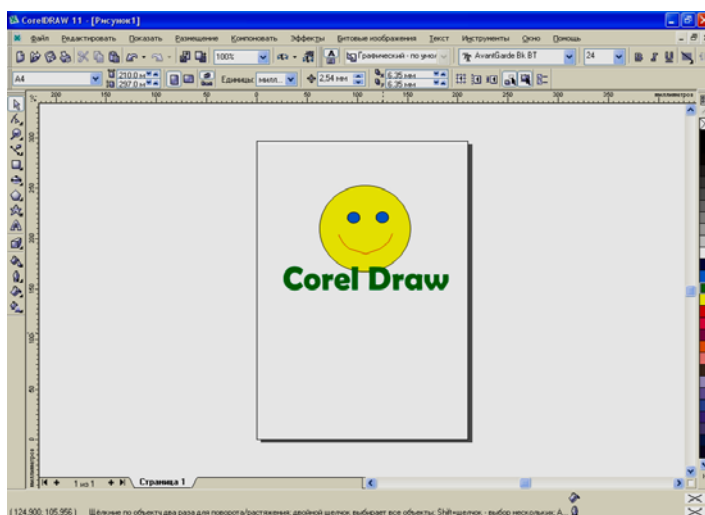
CorelDRAW 11 - [Рисунок1]

Файл Редактировать Показать Размещение Компоновать Эффекты Битовые изображения Текст Инструменты Окно Помощь

100%

Графический - по умол

AvantGarde Bk BT

24

A4

210,0 мм
297,0 мм

Единицы: милл...

2,54 мм

6,35 мм
6,35 мм

200 150 100 50 0 50 100 150 200 250 300 350 миллиметры

Corel Draw

1 из 1

Страница 1

(124,900; 105,956)

Щёлкние по объекту два раза для поворота/растяжения; двойной щелчок выбирает все объекты; Shift+щелчок - выбор нескольких; A...